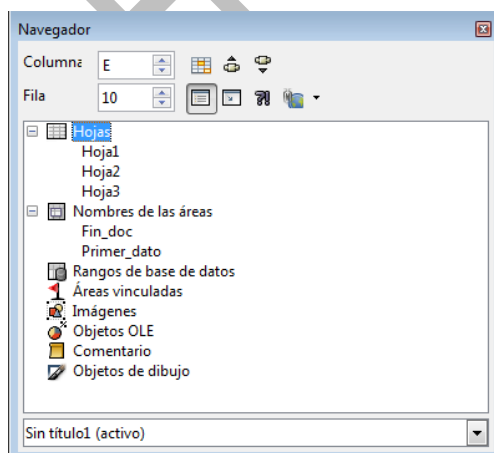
Navegador

Columna E

Fila 10

Hojas
Hoja1
Hoja2
Hoja3
Nombres de las áreas
Fin_doc
Primer_dato
Rangos de base de datos
Áreas vinculadas
Imágenes
Objetos OLE
Comentario
Objetos de dibujo

Sin título1 (activo)